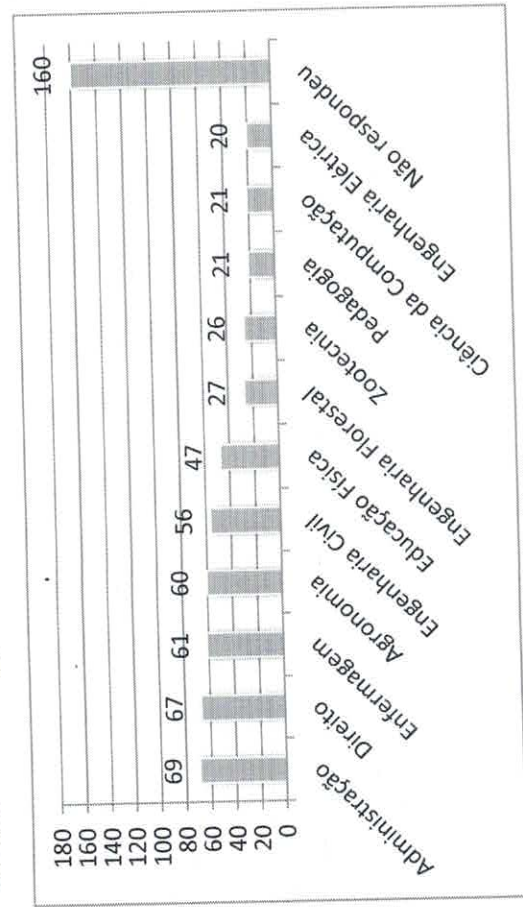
180
160
140
120
100
80
60
40
20
0

69
67
61
60
56
47
27
26
21
21
20
160

Administração
Direito
Enfermagem
Agronomia
Engenharia Civil
Educação Física
Engenharia Florestal
Zootecnia
Pedagogia
Ciência da Computação
Engenharia Elétrica
Não respondeu